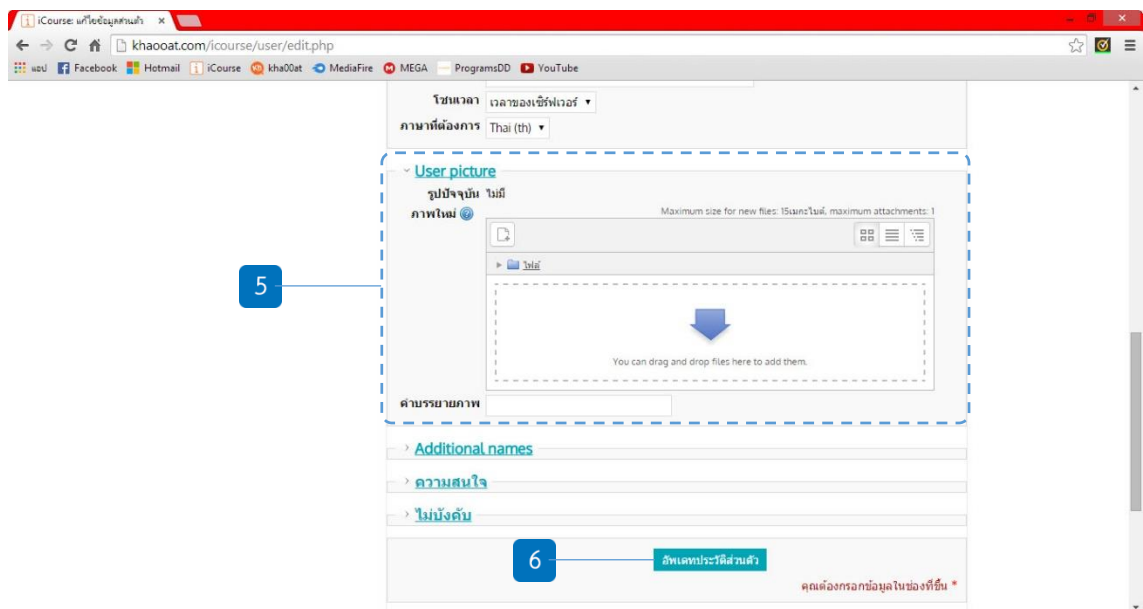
iCourse: แก้ไขข้อมูลส่วนตัว ×

khaooat.com/icourse/user/edit.php

แอป Facebook Hotmail iCourse kha00at MediaFire MEGA ProgramsDD YouTube

โซนเวลา เวลาของเซิร์ฟเวอร์
ภาษาที่ต้องการ Thai (th)

User picture
รูปปัจจุบัน ไม่มี
ภาพใหม่
Maximum size for new files: 15เมกะไบต์, maximum attachments: 1
ไฟล์
You can drag and drop files here to add them.
คำบรรยายภาพ

5

Additional names
ความสนใจ
ไม่บังคับ

6

อัพเดทประวัติส่วนตัว
คุณต้องกรอกข้อมูลในช่องที่ขึ้น *